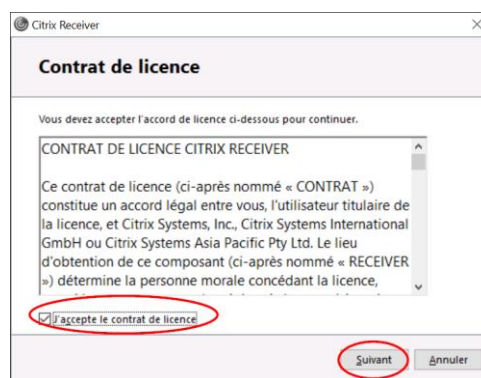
Citrix Receiver

Contrat de licence

Vous devez accepter l'accord de licence ci-dessous pour continuer.

CONTRAT DE LICENCE CITRIX RECEIVER

Ce contrat de licence (ci-après nommé « CONTRAT ») constitue un accord légal entre vous, l'utilisateur titulaire de la licence, et Citrix Systems, Inc., Citrix Systems International GmbH ou Citrix Systems Asia Pacific Pty Ltd. Le lieu d'obtention de ce composant (ci-après nommé « RECEIVER ») détermine la personne morale concédant la licence,

J'accepte le contrat de licence

Suivant Annuler